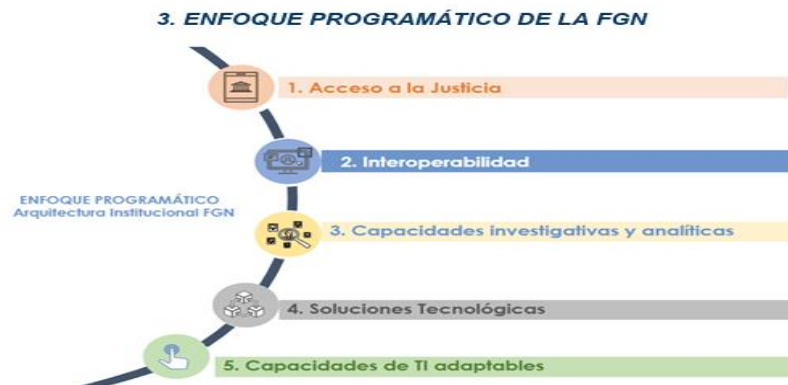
3. ENFOQUE PROGRAMÁTICO DE LA FGN

ENFOQUE PROGRAMÁTICO
Arquitectura Institucional FGN

1. Acceso a la Justicia

2. Interoperabilidad

3. Capacidades investigativas y analíticas

4. Soluciones Tecnológicas

5. Capacidades de TI adaptables